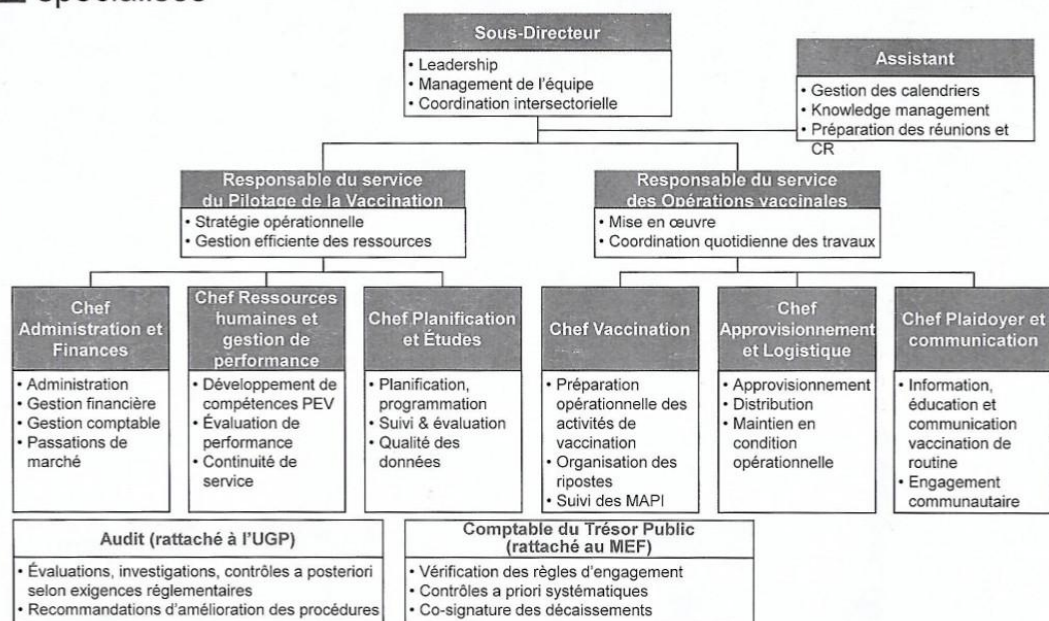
spécialisée

Sous-Directeur
• Leadership
• Management de l'équipe
• Coordination intersectorielle

Assistant
• Gestion des calendriers
• Knowledge management
• Préparation des réunions et CR

Responsable du service du Pilotage de la Vaccination
• Stratégie opérationnelle
• Gestion efficiente des ressources

Responsable du service des Opérations vaccinales
• Mise en œuvre
• Coordination quotidienne des travaux

Chef Administration et Finances
• Administration
• Gestion financière
• Gestion comptable
• Passations de marché

Chef Ressources humaines et gestion de performance
• Développement de compétences PEV
• Évaluation de performance
• Continuité de service

Chef Planification et Études
• Planification, programmation
• Suivi & évaluation
• Qualité des données

Chef Vaccination
• Préparation opérationnelle des activités de vaccination
• Organisation des ripostes
• Suivi des MAPI

Chef Approvisionnement et Logistique
• Approvisionnement
• Distribution
• Maintien en condition opérationnelle

Chef Plaidoyer et communication
• Information, éducation et communication vaccination de routine
• Engagement communautaire

Audit (rattaché à l'UGP)
• Évaluations, investigations, contrôles a posteriori selon exigences réglementaires
• Recommandations d'amélioration des procédures

Comptable du Trésor Public (rattaché au MEF)
• Vérification des règles d'engagement
• Contrôles a priori systématiques
• Co-signature des décaissements